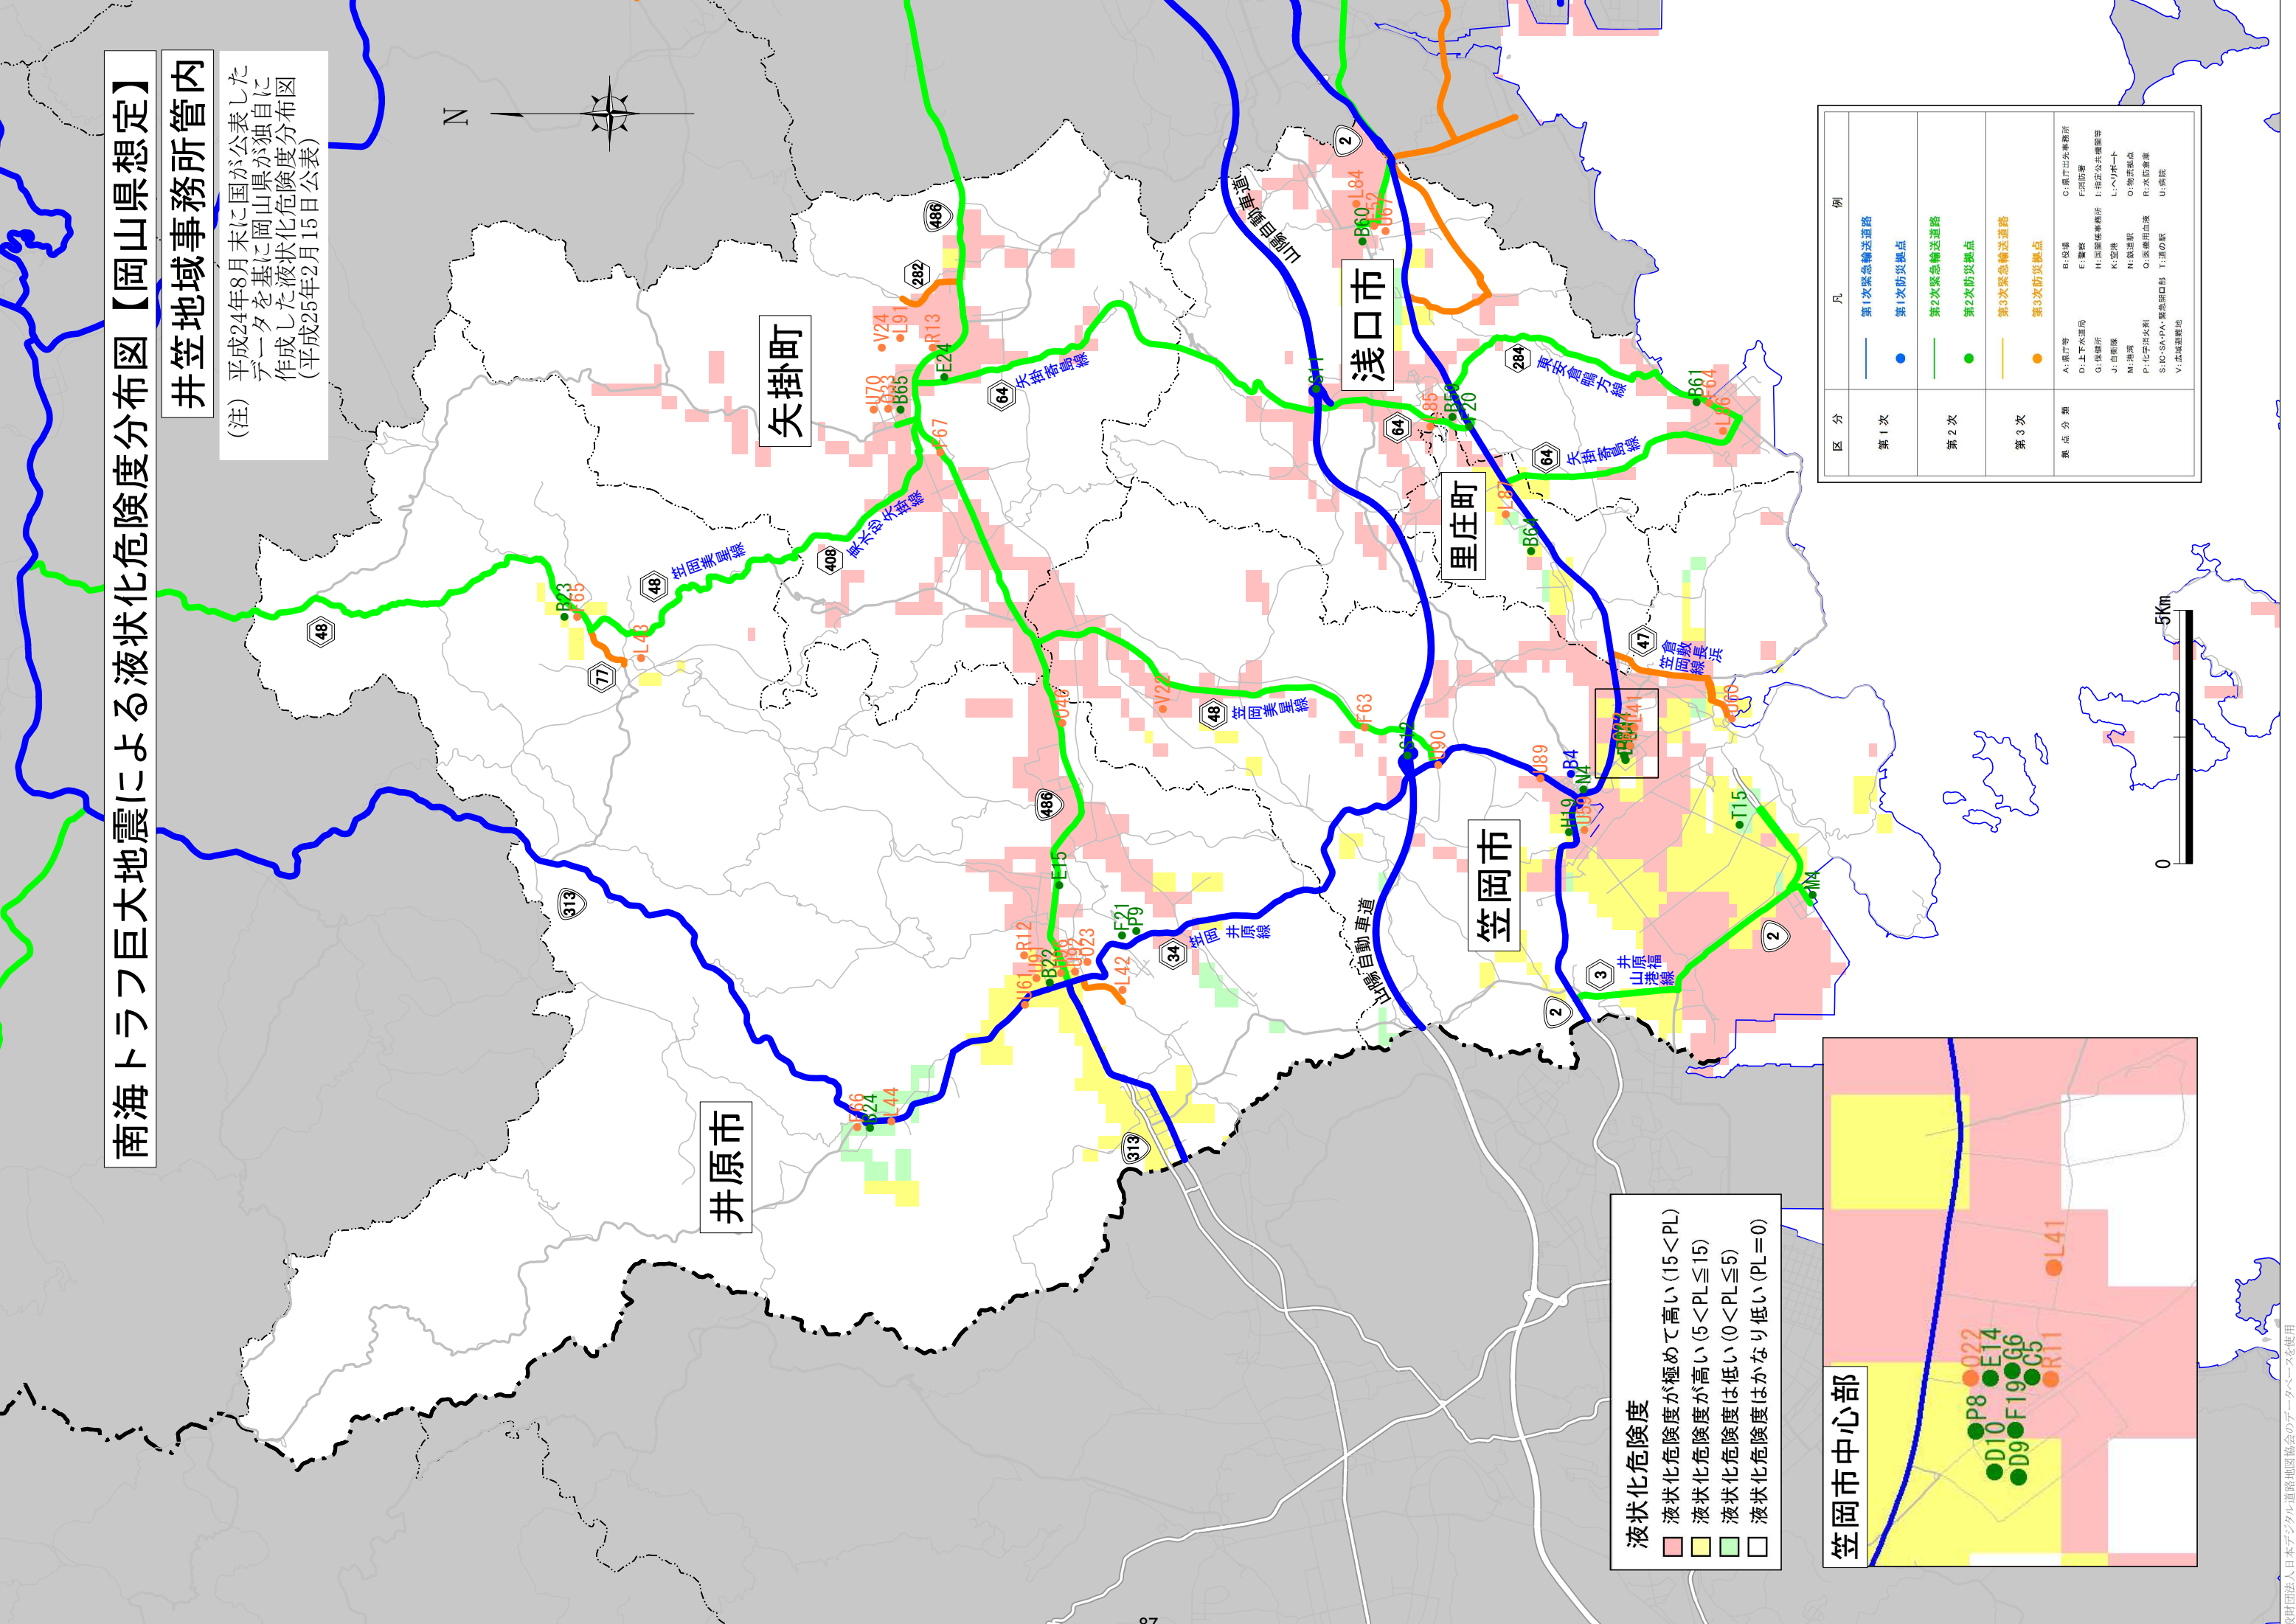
南海トラフ巨大地震による液状化危険度分布図【岡山県想定】

井笠地域事務所管内

（注）平成24年8月末に国が公表したデータを基に岡山県が独自に作成した液状化危険度分布図
（平成25年2月15日公表）

N

矢掛町

浅口市

里庄町

笠岡市

井原市

山陽自動車道

矢掛寄島線

笠岡美星線

真備矢掛線

東安倉鴨方線

笠岡美星線

笠岡井原線

井原福山港線

笠岡港線長浜

486　282　64　408　48　77　47　284　34　313　3　2

V24　L91　R13　E24　U70　O33　B65　F67　B63　F65　L43　V22　O49　F63　B60　L84　U67　B61　T64　B20　L85　L87　B64　U60　L41　U89　B4　N4　H19　U53　T15　M4　E15　F21　P9　R12　O23　L42　B22　L61　L66　O24　L44　U90　S11

凡例

| 区分 | | |
|---|---|---|
| 第1次 | | 第1次緊急輸送道路 |
| | | 第1次防災拠点 |
| 第2次 | | 第2次緊急輸送道路 |
| | | 第2次防災拠点 |
| 第3次 | | 第3次緊急輸送道路 |
| | | 第3次防災拠点 |

拠点分類
A:県庁等　B:役場　C:県庁出先事務所
D:上下水道局　E:警察　F:消防署
G:保健所　H:国営備蓄拠所　I:指定公共機関等
J:自衛隊　K:空港　L:ヘリポート
M:港湾　N:鉄道駅　O:物資拠点
P:化学消火剤　Q:医療用血液　R:水防倉庫
S:IC・SA・PA・緊急開口部　T:道の駅　U:病院
V:広域避難地

0　5Km

液状化危険度
□ 液状化危険度が極めて高い（15＜PL）
□ 液状化危険度が高い（5＜PL≦15）
□ 液状化危険度は低い（0＜PL≦5）
□ 液状化危険度はかなり低い（PL＝0）

笠岡市中心部

L41　O22　E14　G6　C5　R11　P8　D10　D9　F19

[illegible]日本デジタル道路地図協会のデータベースを使用

87